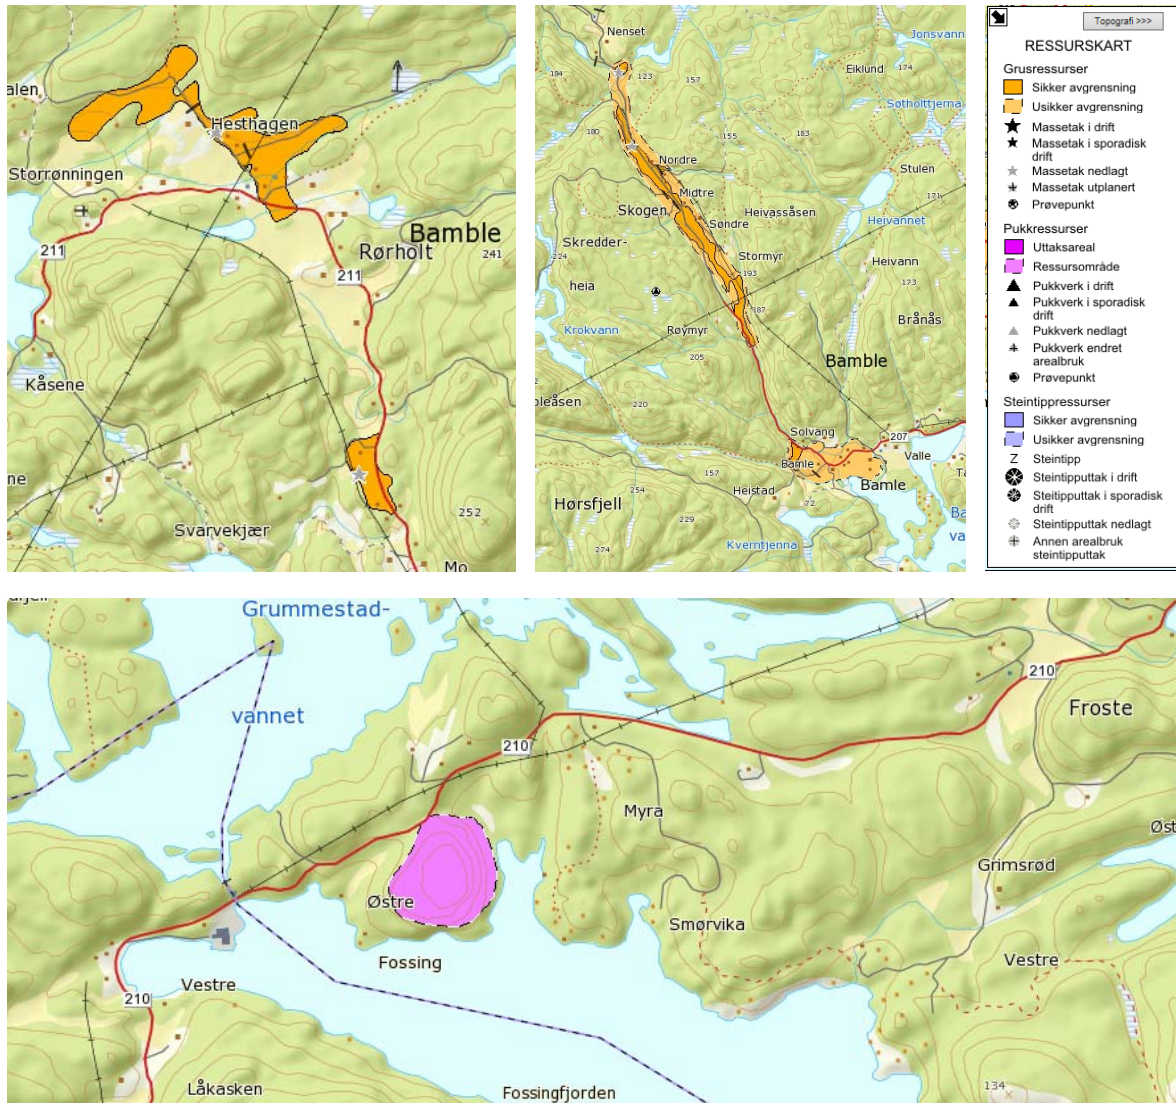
alen
Hesthagen
Storrønningen
211
Bamble
Rørholt
241
211
Kåsene
ne
252
Svarvekjær
Mo

Nenset
Jonsvann
184
123
157
Eiklund
174
Søtholtjerna
180
155
183
Nordre
Stulen
Midtre
171
Skogen
Søndre
Heivassåsen
Heivannet
Skredder-
224
Stormyr
Heivann
heia
193
173
187
Bråнås
Krokvann
Røymyr
205
Bamble
bleåsen
220
Solvang
207
Valle
Bamle
Ta
157
254
Heistad
72
Bamle
Hørsfjell
Ba
229
va
274
Kverntjenna

Topografi >>>
RESSURSKART
Grusressurser
Sikker avgrensning
Usikker avgrensning
Massetak i drift
Massetak i sporadisk drift
Massetak nedlagt
Massetak utplanert
Prøvepunkt
Pukkressurser
Uttaksareal
Ressursområde
Pukkverk i drift
Pukkverk i sporadisk drift
Pukkverk nedlagt
Pukkverk endret arealbruk
Prøvepunkt
Steintippressurser
Sikker avgrensning
Usikker avgrensning
Steintipp
Steintipputtak i drift
Steitipputtak i sporadisk drift
Steintipputtak nedlagt
Annen arealbruk steintipputtak

Grummestad-
vannet
210
210
Froste
Myra
Øst
Grimsrød
Østre
Smørvika
Fossing
Vestre
Vestre
210
Låkasken
Fossingfjorden
134